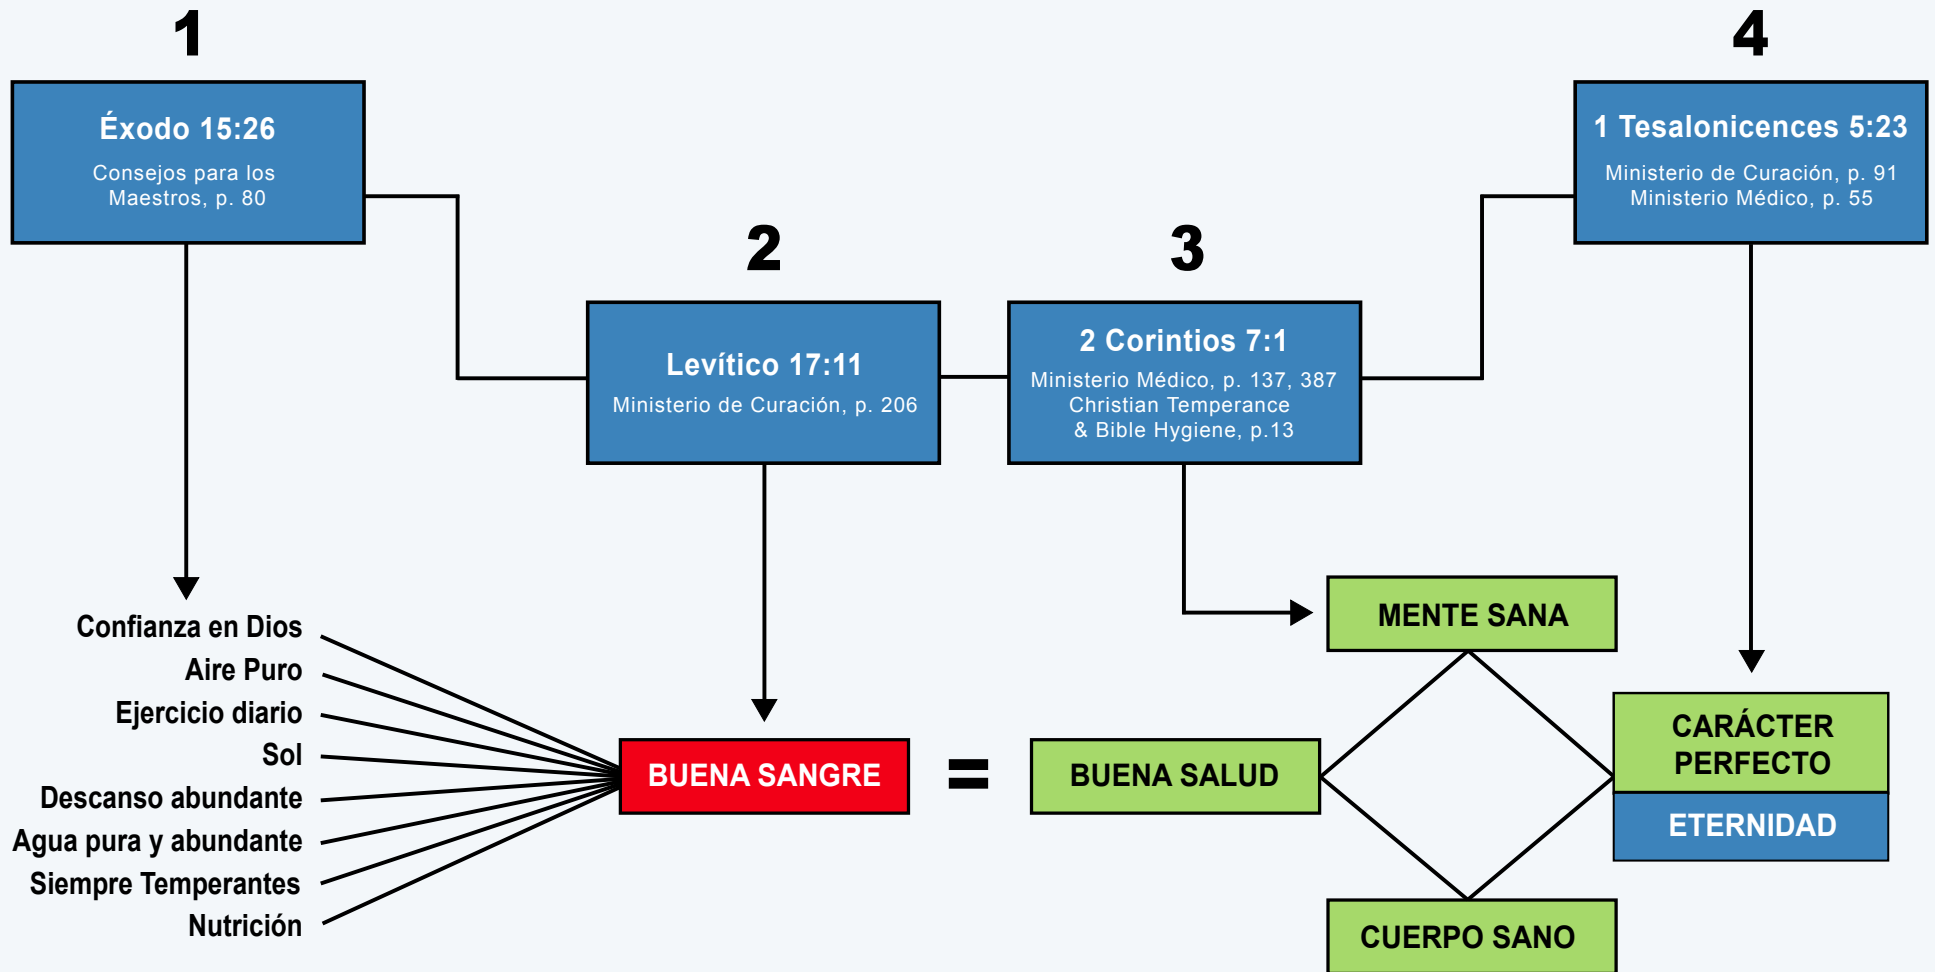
1

Éxodo 15:26
Consejos para los Maestros, p. 80

2

Levítico 17:11
Ministerio de Curación, p. 206

3

2 Corintios 7:1
Ministerio Médico, p. 137, 387
Christian Temperance & Bible Hygiene, p.13

4

1 Tesalonicences 5:23
Ministerio de Curación, p. 91
Ministerio Médico, p. 55

Confianza en Dios
Aire Puro
Ejercicio diario
Sol
Descanso abundante
Agua pura y abundante
Siempre Temperantes
Nutrición

BUENA SANGRE

=

BUENA SALUD

MENTE SANA

CUERPO SANO

CARÁCTER PERFECTO

ETERNIDAD